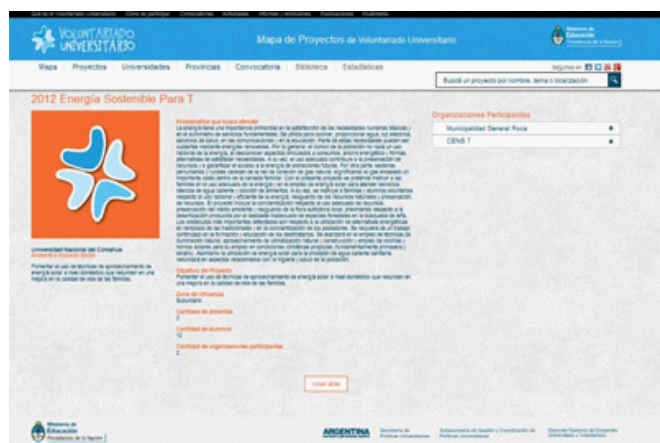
Qué es el Voluntariado Universitario   Cómo se participa   Convocatorias   Actividades   Informes / rendiciones   Publicaciones   Multimedia

VOLUNTARIADO UNIVERSITARIO

Mapa de Proyectos de Voluntariado Universitario

Ministerio de Educación
Presidencia de la Nación

Mapa   Proyectos   Universidades   Provincias   Convocatoria   Biblioteca   Estadísticas

Seguinos en

Buscá un proyecto por nombre, tema o localización

2012 Energía Sostenible Para T

Problemática que busca atender
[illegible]

Objetivo del Proyecto
Fomentar el uso de técnicas de aprovechamiento de energía solar a nivel doméstico que redunden en una mejora en la calidad de vida de las familias.

Zona de influencia
Suburbano

Cantidad de docentes
2

Cantidad de alumnos
10

Cantidad de organizaciones participantes
2

Universidad Nacional del Comahue
Ambiente y Ecología Social
Fomentar el uso de técnicas de aprovechamiento de energía solar a nivel doméstico que redunden en una mejora en la calidad de vida de las familias.

Organizaciones Participantes
Municipalidad General Roca
CENS 7

Volver atrás

Ministerio de Educación
Presidencia de la Nación

ARGENTINA

Secretaría de Políticas Universitarias

Subsecretaría de Gestión y Coordinación de Políticas Universitarias

Dirección Nacional de Desarrollo Universitario y Voluntariado